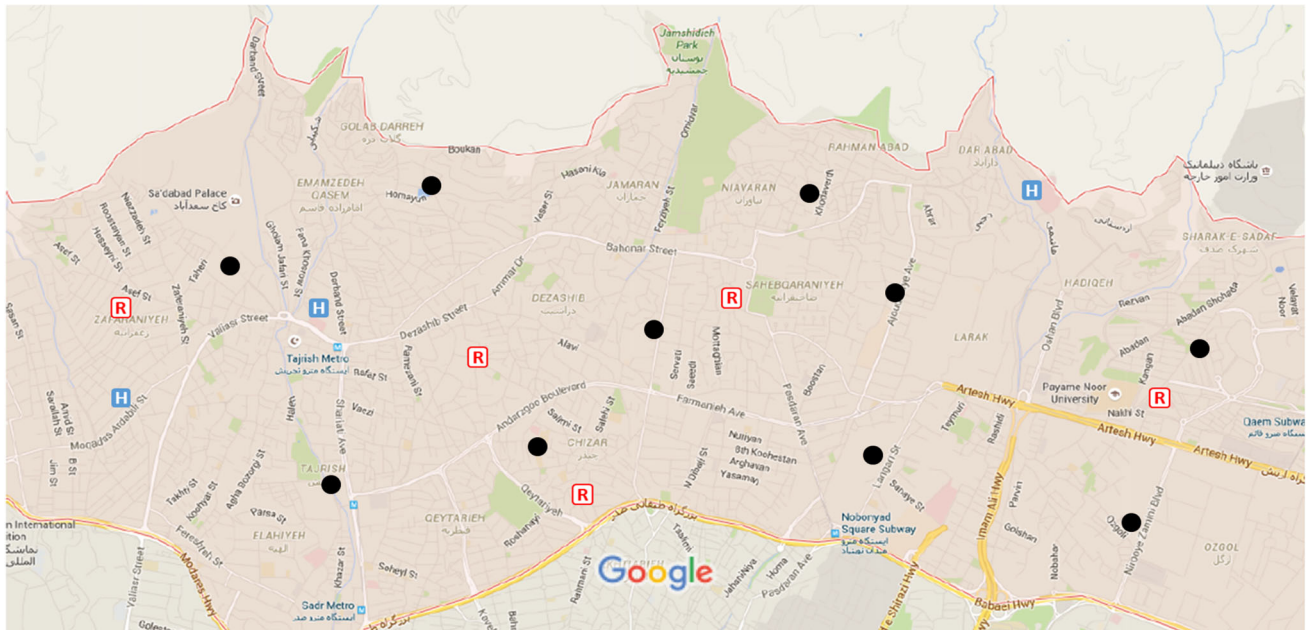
Darband Street
Jamshidieh Park
بوستان جمشیدیه
GOLAB DARREH
گلاب دره
Boukan
RAHMAN ABAD
DAR ABAD
دارآباد
باشگاه دیپلماتیک وزارت امور خارجه
Sa'dabad Palace
کاخ سعدآباد
EMAMZEDEH GASEM
امامزاده قاسم
Homayun
Hasani Ara
JAMARAN
جماران
NIAVARAN
نیاوران
Khoramrudi
Omidvar
Fereshteh St
Bahonar Street
H
SHARAK E SADAF
شهرک صدف
R
ZAFARANIYEH
زعفرانیه
Valiasr Street
H
Tajrish Metro
ایستگاه مترو تجریش
Dezashib Street
DEZASHIB
دزاشیب
R
SAHEBGARANIYEH
صاحبقرانیه
Aghdasieh Ave
LARAK
HADIQEH
Abadan Shohada
Abadan
Kargar
R
Alavi
Andarzgoo Boulevard
Farmanieh Ave
Artesh Hwy
Payame Noor University
Nakhl St
R
Qaem Subway
ایستگاه مترو قائم
H
Moqaddas Ardabili St
TAJRISH
Shariati Ave
Salimi St
CHIZAR
چیذر
Nuiyan
8th Koochestan
Arghavan
Yasaman
Langari St
Sanaye St
Teymuri
Rashidi
Artesh Hwy
Imam Ali Hwy
Parvin
GEYTARIEH
قیطریه
R
Nobonyad Square Subway
ایستگاه مترو میدان نوبنیاد
Golshan
Nobahar
Nirooye Zamini Blvd
OZGOL
ازگل
Ozgol
n International ition
ELAHIYEH
الهیه
Parsa St
Agha Bozorgi St
Takhti St
Fereshteh St
Mozafar Hwy
Valiasr Street
Saheyl St
Sadr Metro
ایستگاه مترو صدر
Google
Pasdaran Ave
Homa
Jahanara
Babaei Hwy
Sadr Hwy
Sayyad Shirazi Hwy
Rahmani St
Darband Street
Zafaraniyeh St
Taheri
Asef St
Rostamiyan St
Nazarzadeh St
Hedayat St
Saadi St
Sarallah St
Ahid St
Mavaid St
Jim St
Vaezi
Rafat St
Dezashib Street
Pamenar St
Tajrish
Sarvat
Seedi
Mottaghian
Farzin St
Boostan
Dowlat St
Gheytarieh
Hashemi
Rodhariyeh
Salimi St
Sadr Hwy
Golshan
Jamaran
Vaezi St
Bolbol